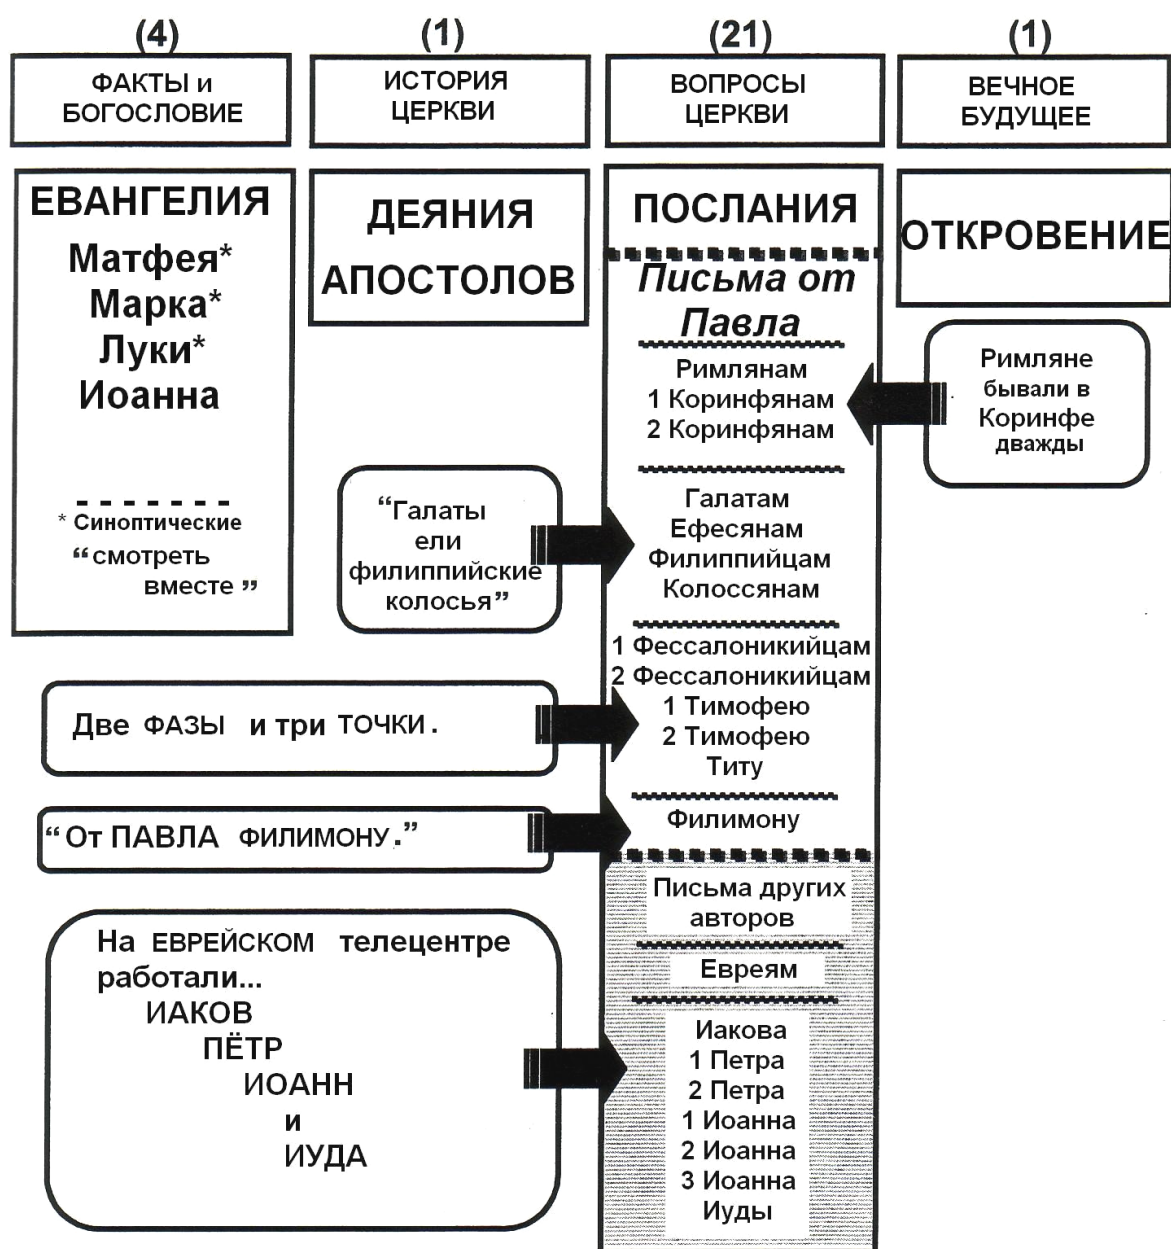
(4)
ФАКТЫ и БОГОСЛОВИЕ

(1)
ИСТОРИЯ ЦЕРКВИ

(21)
ВОПРОСЫ ЦЕРКВИ

(1)
ВЕЧНОЕ БУДУЩЕЕ

ЕВАНГЕЛИЯ
Матфея*
Марка*
Луки*
Иоанна

* Синоптические
"смотреть вместе"

ДЕЯНИЯ АПОСТОЛОВ

"Галаты или филиппийские колосья"

ПОСЛАНИЯ

Письма от Павла

Римлянам
1 Коринфянам
2 Коринфянам

Галатам
Ефесянам
Филиппийцам
Колоссянам

1 Фессалоникийцам
2 Фессалоникийцам
1 Тимофею
2 Тимофею
Титу

Филимону

Письма других авторов

Евреям

Иакова
1 Петра
2 Петра
1 Иоанна
2 Иоанна
3 Иоанна
Иуды

ОТКРОВЕНИЕ

Римляне бывали в Коринфе дважды

Две ФАЗЫ и три ТОЧКИ.

"От ПАВЛА ФИЛИМОНУ."

На ЕВРЕЙСКОМ телецентре работали...
ИАКОВ
ПЁТР
ИОАНН
и
ИУДА